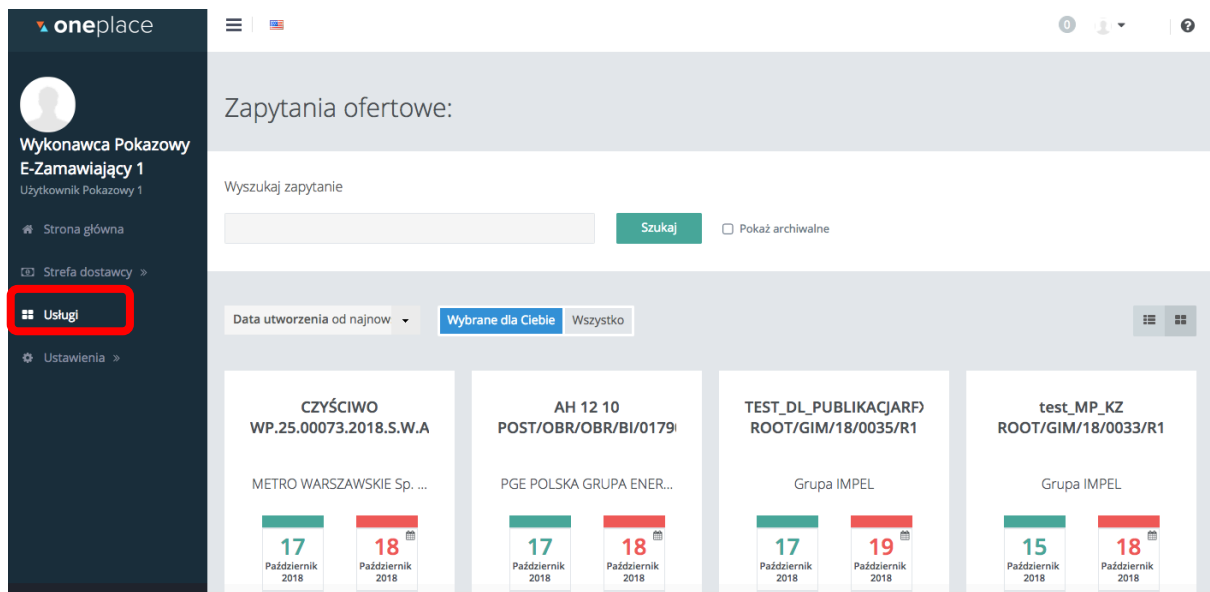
oneplace

0

Wykonawca Pokazowy E-Zamawiający 1
Użytkownik Pokazowy 1

Strona główna
Strefa dostawcy »
Usługi
Ustawienia »

Zapytania ofertowe:

Wyszukaj zapytanie

Szukaj

Pokaż archiwalne

Data utworzenia od najnow

Wybrane dla Ciebie
Wszystko

CZYŚCIWO
WP.25.00073.2018.S.W.A

METRO WARSZAWSKIE Sp. ...

17
Październik
2018

18
Październik
2018

AH 12 10
POST/OBR/OBR/BI/0179

PGE POLSKA GRUPA ENER...

17
Październik
2018

18
Październik
2018

TEST_DL_PUBLIKACJARF
ROOT/GIM/18/0035/R1

Grupa IMPEL

17
Październik
2018

19
Październik
2018

test_MP_KZ
ROOT/GIM/18/0033/R1

Grupa IMPEL

15
Październik
2018

18
Październik
2018